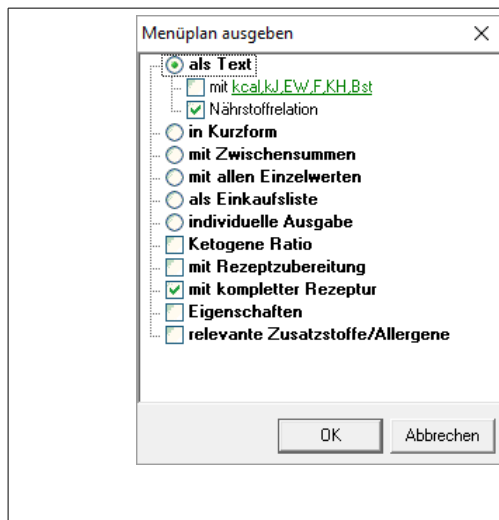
Menüplan ausgeben ×

als Text
mit kcal,kJ,EW,F,KH,Bst
Nährstoffrelation
in Kurzform
mit Zwischensummen
mit allen Einzelwerten
als Einkaufsliste
individuelle Ausgabe
Ketogene Ratio
mit Rezeptzubereitung
mit kompletter Rezeptur
Eigenschaften
relevante Zusatzstoffe/Allergene

OK Abbrechen